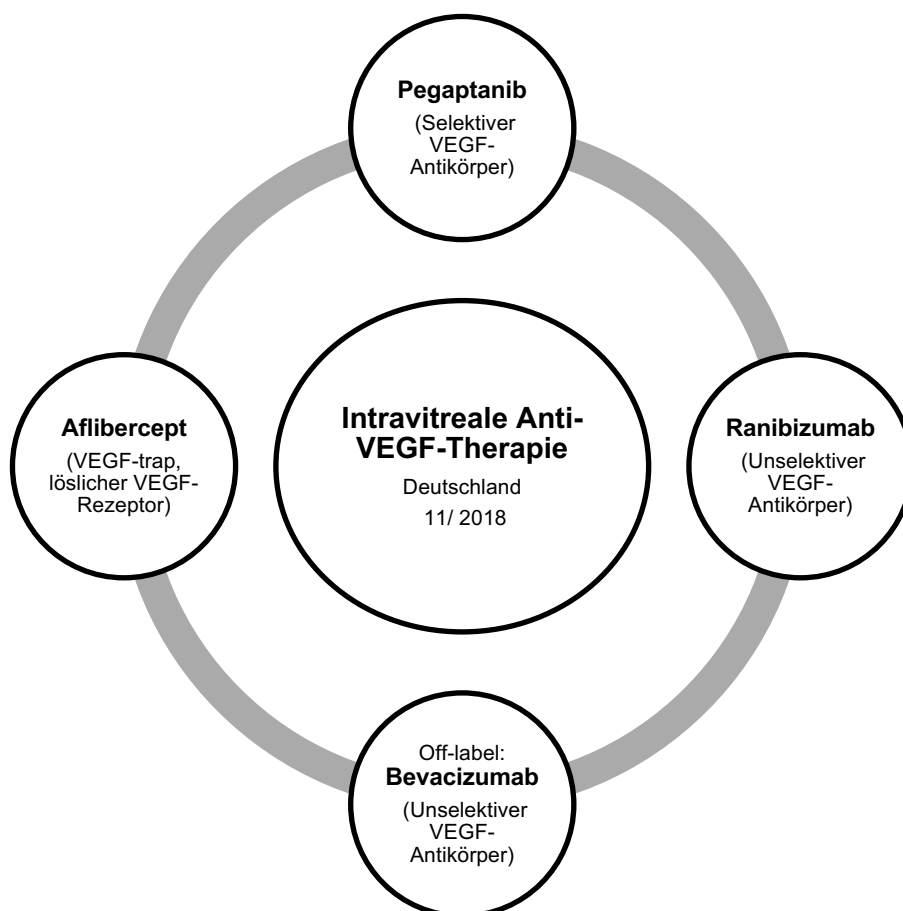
Pegaptanib
(Selektiver VEGF-Antikörper)

Aflibercept
(VEGF-trap, löslicher VEGF-Rezeptor)

Intravitreale Anti-VEGF-Therapie
Deutschland
11/ 2018

Ranibizumab
(Unselektiver VEGF-Antikörper)

Off-label:
Bevacizumab
(Unselektiver VEGF-Antikörper)